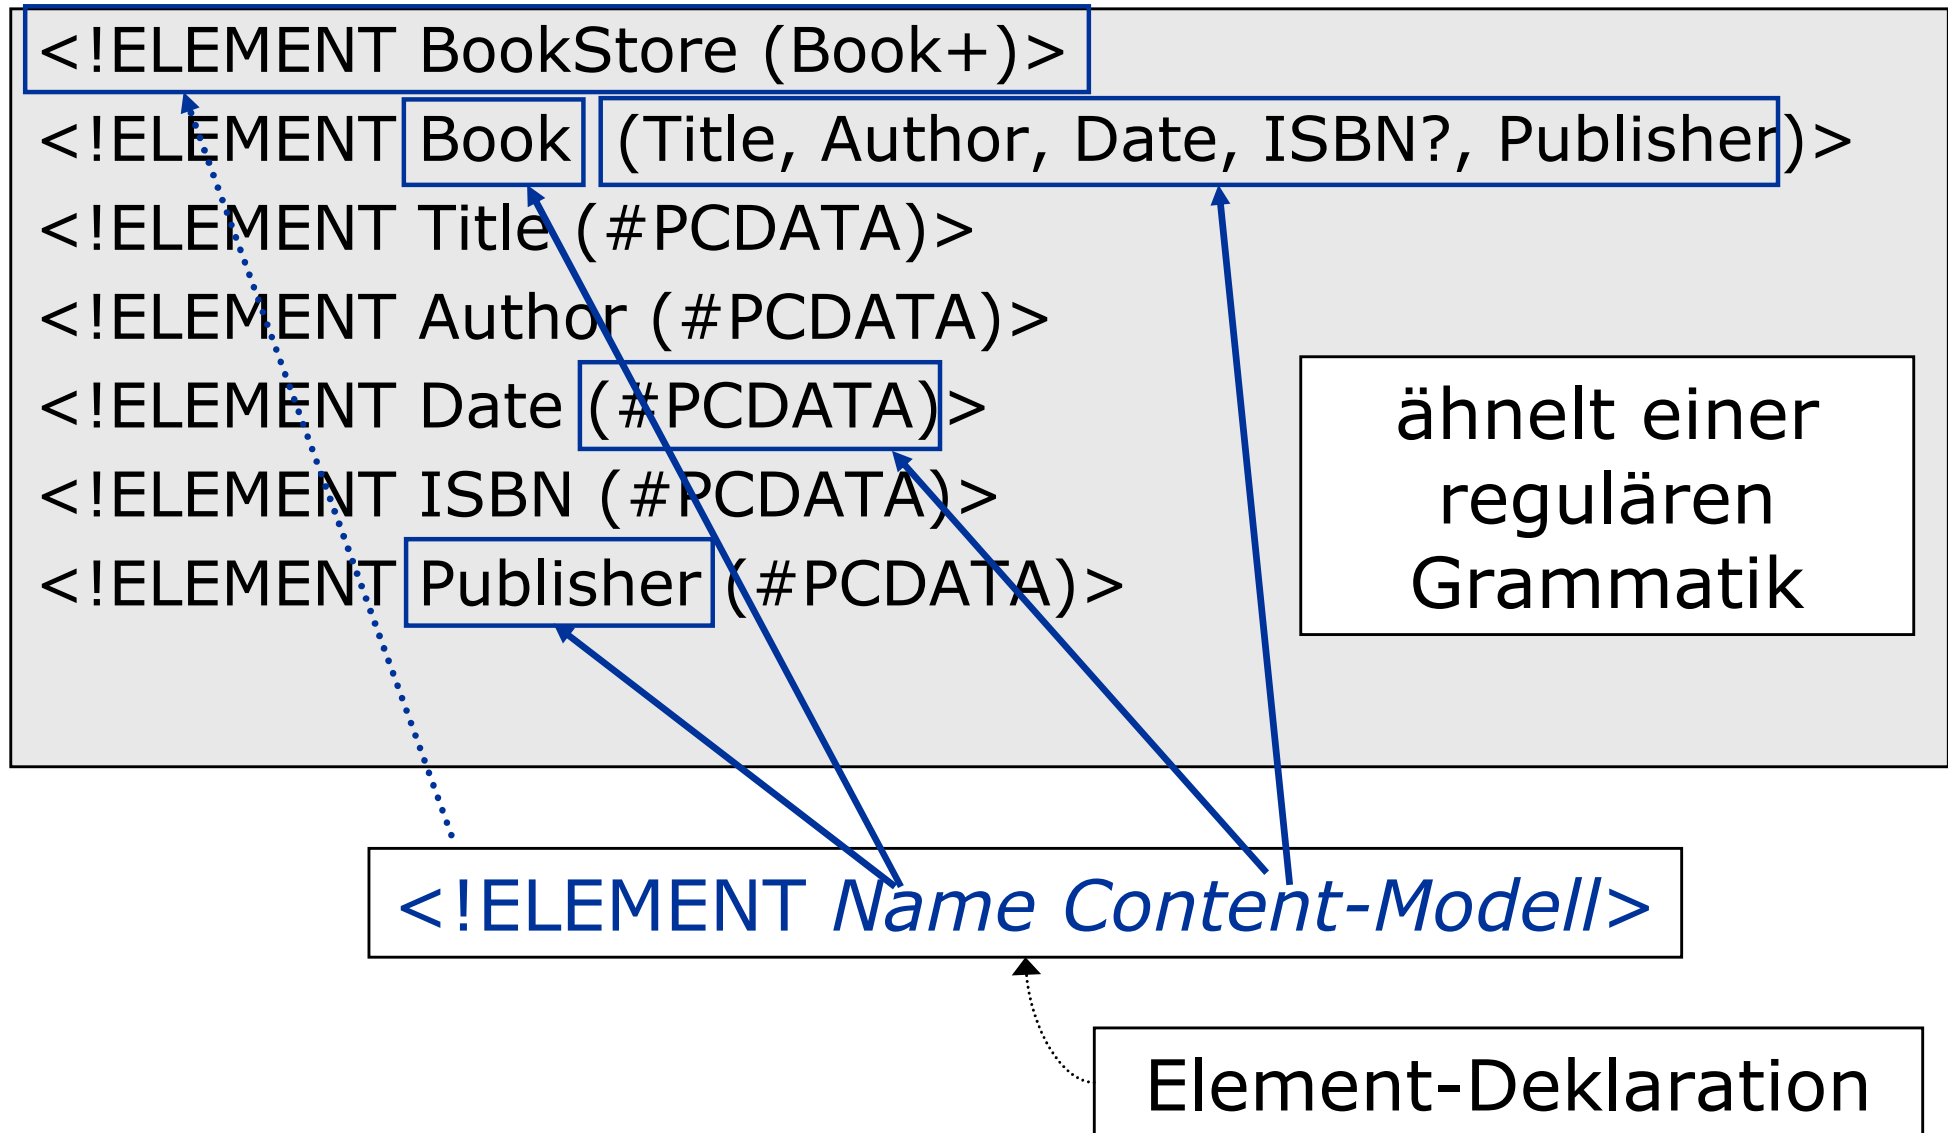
<!ELEMENT BookStore (Book+)>
<!ELEMENT Book (Title, Author, Date, ISBN?, Publisher)>
<!ELEMENT Title (#PCDATA)>
<!ELEMENT Author (#PCDATA)>
<!ELEMENT Date (#PCDATA)>
<!ELEMENT ISBN (#PCDATA)>
<!ELEMENT Publisher (#PCDATA)>

ähnelt einer regulären Grammatik

<!ELEMENT Name Content-Modell>

Element-Deklaration